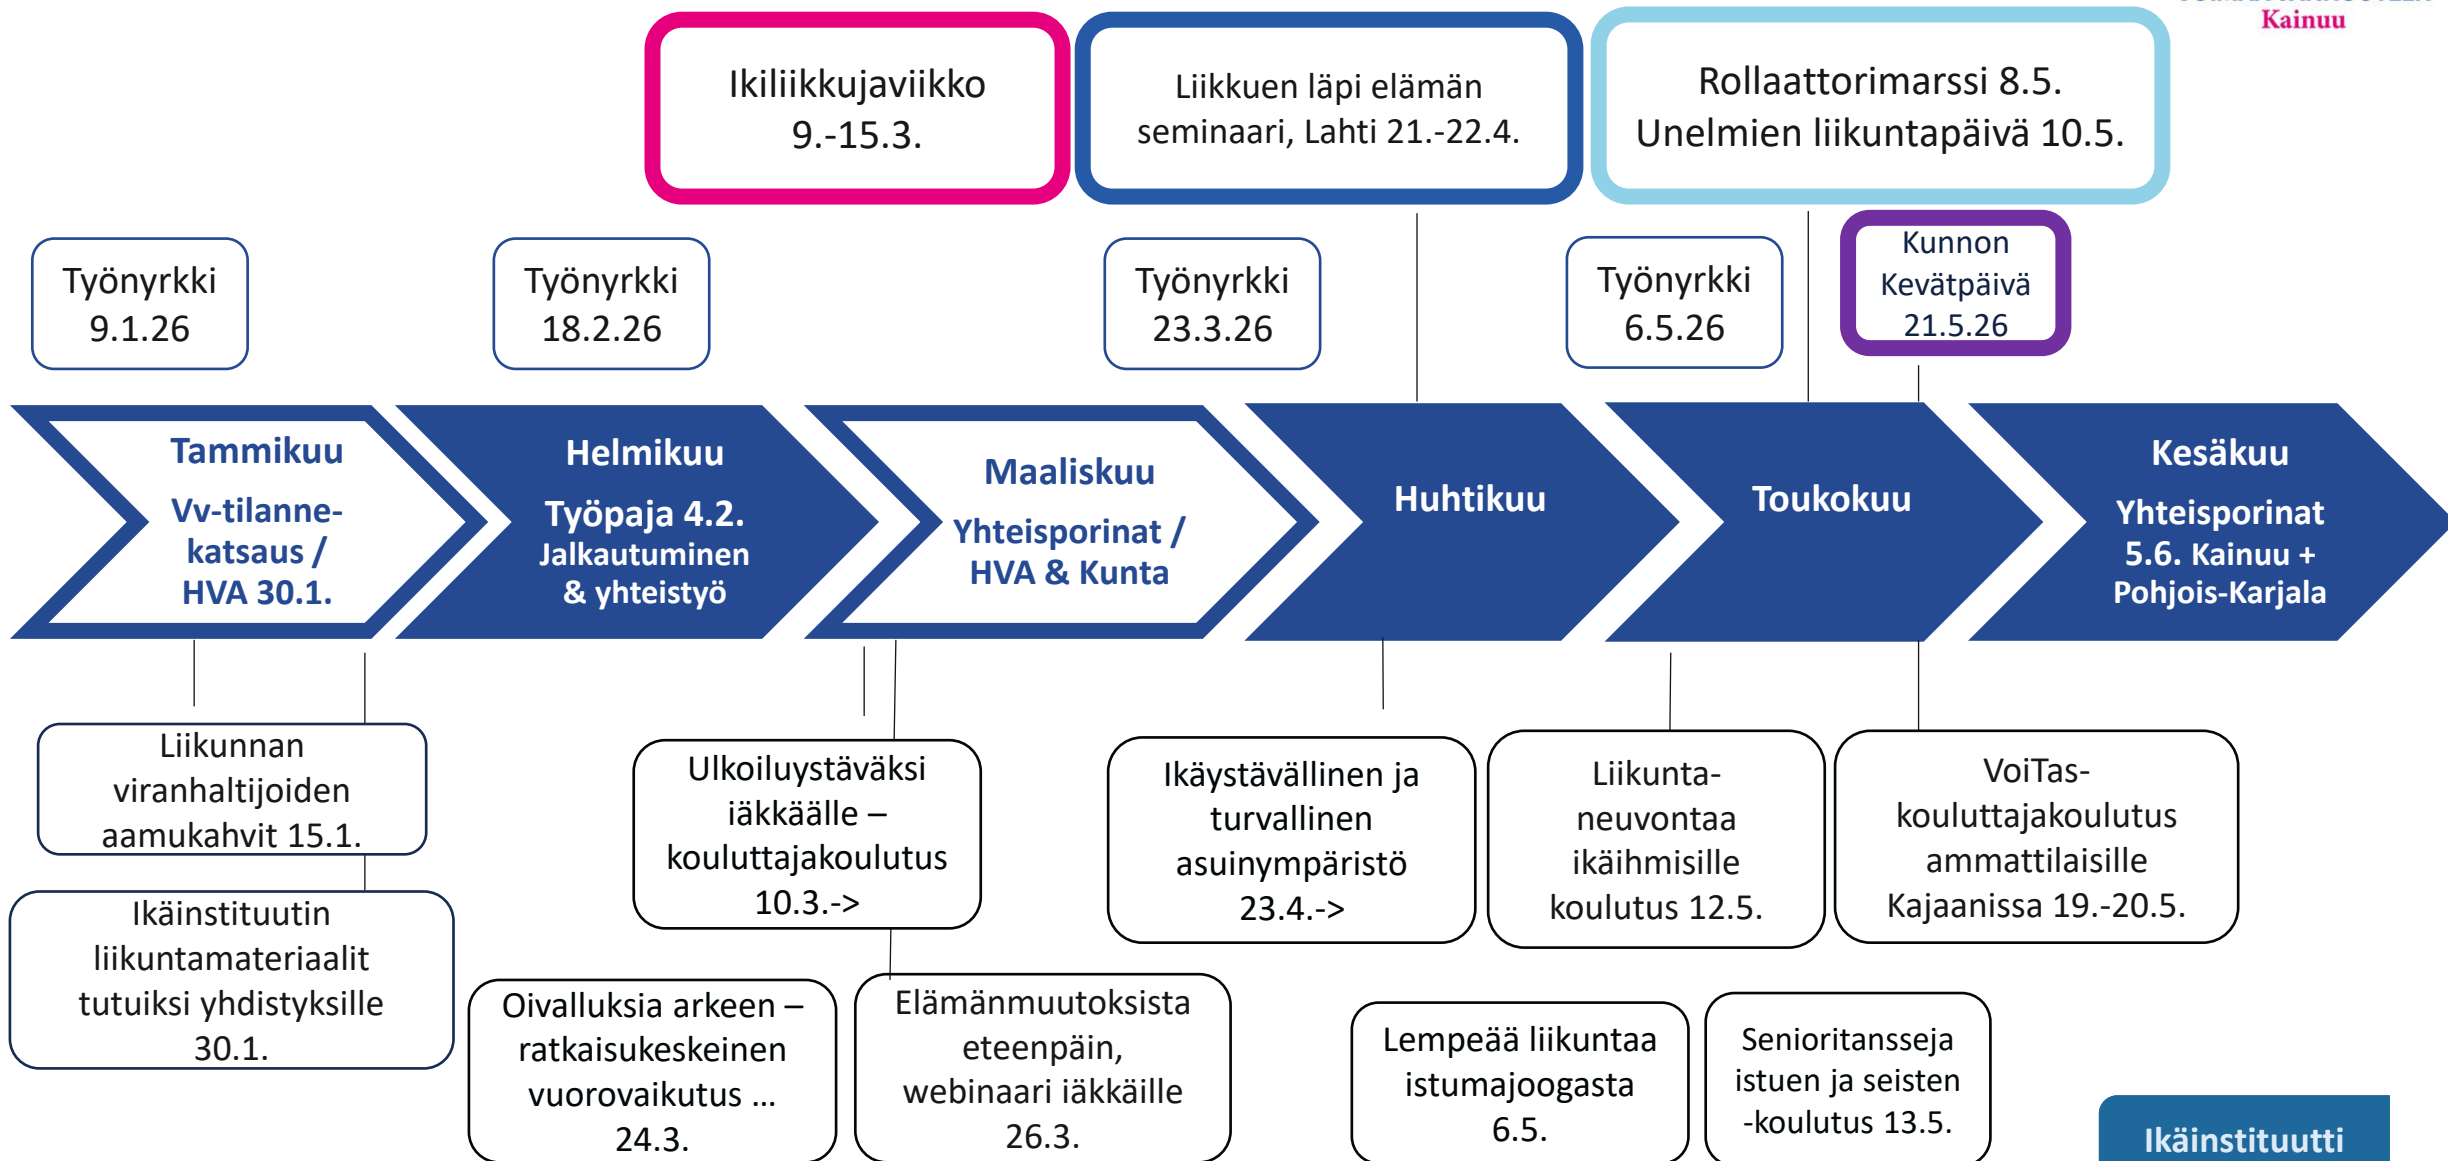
Kainuu

Ikiliikkujaviikko 9.-15.3.

Liikkuen läpi elämän seminaari, Lahti 21.-22.4.

Rollaattorimarssi 8.5. Unelmien liikuntapäivä 10.5.

Työnyrkki 9.1.26

Työnyrkki 18.2.26

Työnyrkki 23.3.26

Työnyrkki 6.5.26

Kunnon Kevätpäivä 21.5.26

Tammikuu
Vv-tilannekatsaus / HVA 30.1.

Helmikuu
Työpaja 4.2. Jalkautuminen & yhteistyö

Maaliskuu
Yhteisporinat / HVA & Kunta

Huhtikuu

Toukokuu

Kesäkuu
Yhteisporinat 5.6. Kainuu + Pohjois-Karjala

Liikunnan viranhaltijoiden aamukahvit 15.1.

Ikäinstituutin liikuntamateriaalit tutuiksi yhdistyksille 30.1.

Ulkoiluystäväksi iäkkäälle – kouluttajakoulutus 10.3.->

Oivalluksia arkeen – ratkaisukeskeinen vuorovaikutus … 24.3.

Elämänmuutoksista eteenpäin, webinaari iäkkäille 26.3.

Ikäystävällinen ja turvallinen asuinympäristö 23.4.->

Liikuntaneuvontaa ikäihmisille koulutus 12.5.

VoiTas-kouluttajakoulutus ammattilaisille Kajaanissa 19.-20.5.

Lempeää liikuntaa istumajoogasta 6.5.

Senioritansseja istuen ja seisten -koulutus 13.5.

Ikäinstituutti